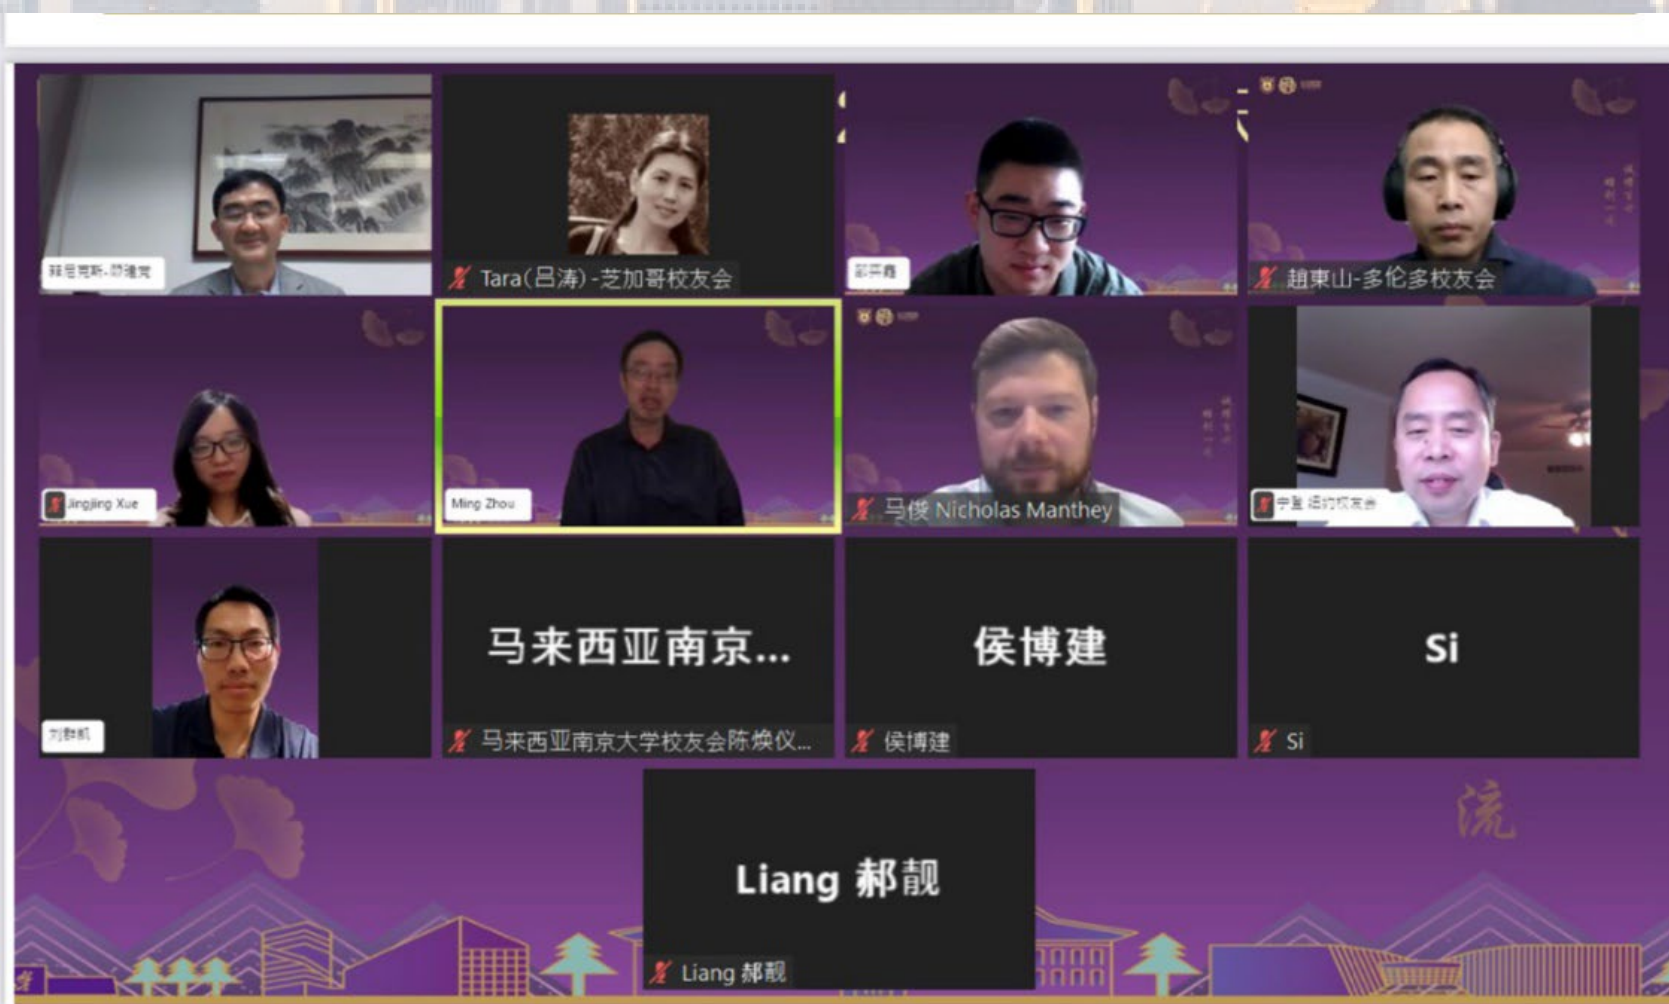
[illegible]

Tara(吕涛)-芝加哥校友会

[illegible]

趙東山-多伦多校友会

Jingjing Xue

Ming Zhou

马俊 Nicholas Manthey

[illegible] 纽约校友会

刘群凯

马来西亚南京...

马来西亚南京大学校友会陈焕仪...

侯博建

侯博建

Si

Si

流

Liang 郝靓

Liang 郝靓